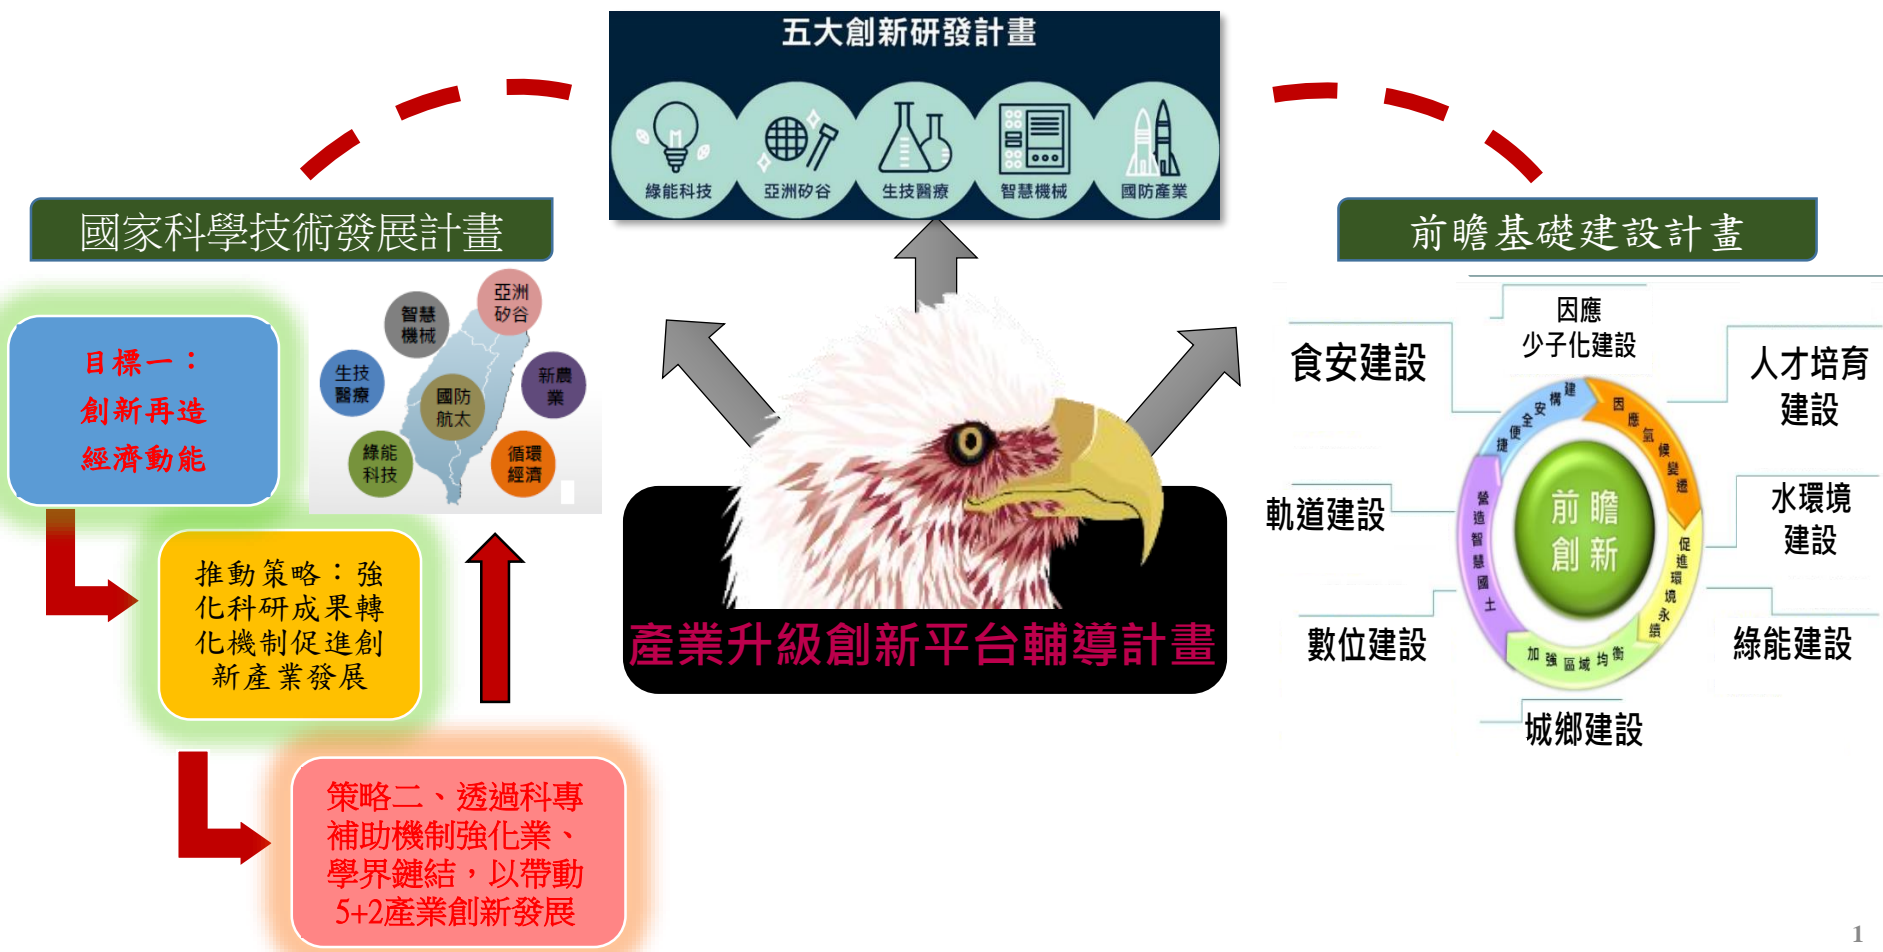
五大創新研發計畫

綠能科技　亞洲矽谷　生技醫療　智慧機械　國防產業

國家科學技術發展計畫

前瞻基礎建設計畫

目標一：
創新再造
經濟動能

智慧機械　亞洲矽谷　生技醫療　國防航太　新農業　綠能科技　循環經濟

推動策略：強化科研成果轉化機制促進創新產業發展

策略二、透過科專補助機制強化業、學界鏈結，以帶動5+2產業創新發展

產業升級創新平台輔導計畫

因應少子化建設

食安建設

人才培育建設

軌道建設

水環境建設

數位建設

綠能建設

城鄉建設

前瞻創新

建構安全便捷　因應氣候變遷　促進環境永續　加強區域均衡　營造智慧國土

1